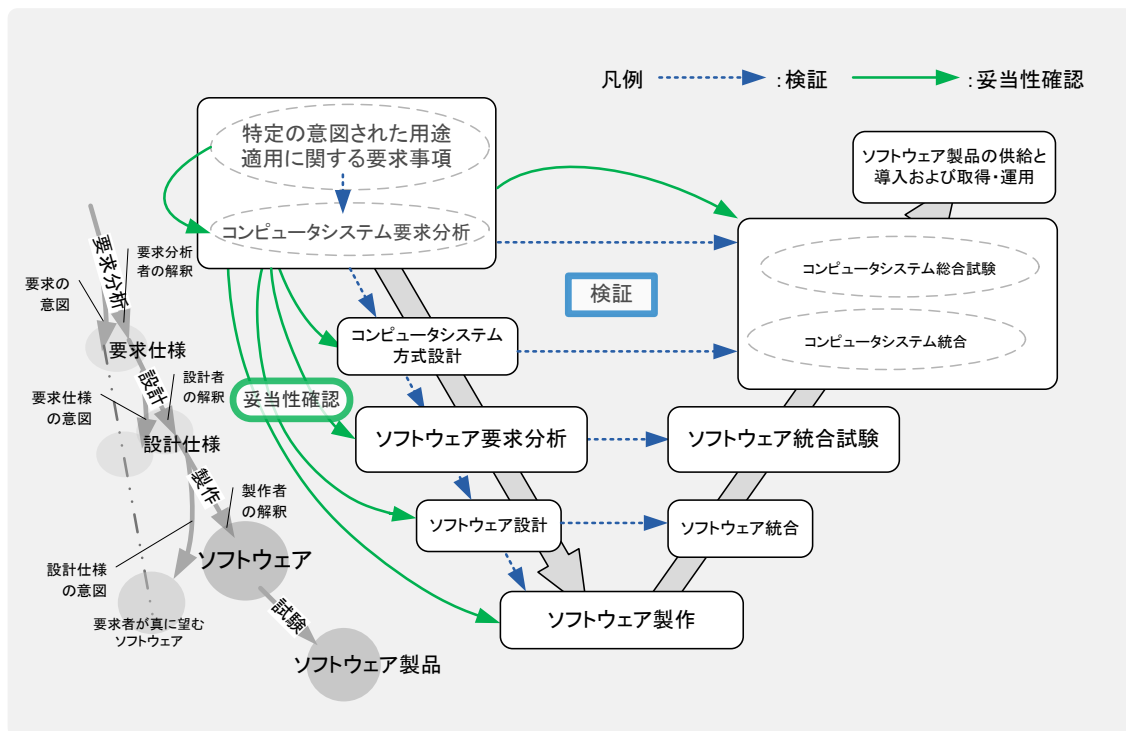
凡例 :検証 :妥当性確認

特定の意図された用途
適用に関する要求事項

コンピュータシステム要求分析

ソフトウェア製品の供給と
導入および取得・運用

コンピュータシステム総合試験

コンピュータシステム統合

検証

コンピュータシステム
方式設計

妥当性確認

ソフトウェア要求分析

ソフトウェア統合試験

ソフトウェア設計

ソフトウェア統合

ソフトウェア製作

要求分析

要求分析
者の解釈

要求の
意図

要求仕様

設計

設計者
の解釈

要求仕様
の意図

設計仕様

製作

製作者
の解釈

設計仕様
の意図

ソフトウェア

要求者が真に望む
ソフトウェア

試験

ソフトウェア製品